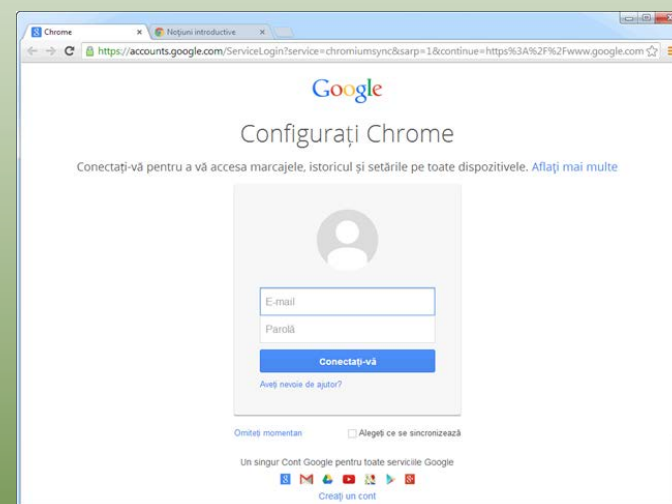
Chrome ×
Noțiuni introductive ×

https://accounts.google.com/ServiceLogin?service=chromiumsync&sarp=1&continue=https%3A%2F%2Fwww.google.com

Google

Configurați Chrome

Conectați-vă pentru a vă accesa marcajele, istoricul și setările pe toate dispozitivele. Aflați mai multe

E-mail

Parolă

Conectați-vă

Aveți nevoie de ajutor?

Omiteți momentan

Alegeți ce se sincronizează

Un singur Cont Google pentru toate serviciile Google

Creați un cont